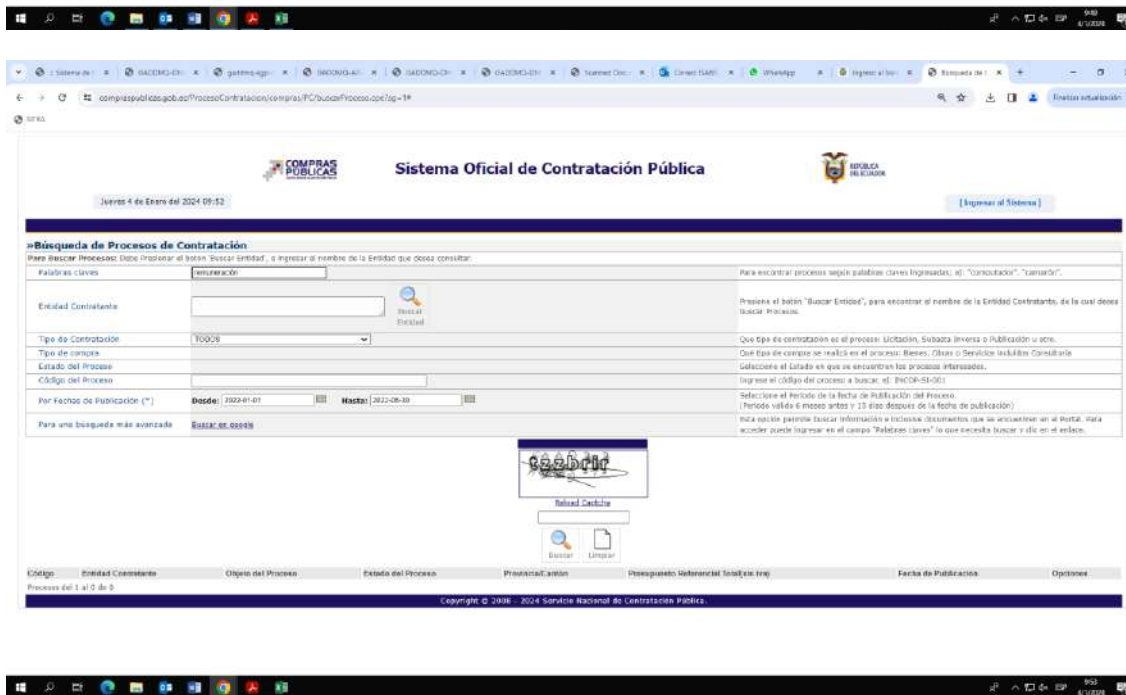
compraspublicas.gob.ec/ProcesoContratacion/compras/PC/buscarProceso.cpe?sg=1#

COMPRAS PÚBLICAS

Sistema Oficial de Contratación Pública

REPÚBLICA DEL ECUADOR

Jueves 4 de Enero del 2024 09:52

[Ingresar al Sistema]

»Búsqueda de Procesos de Contratación

Para Buscar Procesos: Debe Presionar el botón 'Buscar Entidad', o ingresar el nombre de la Entidad que desea consultar.

| | | |
|---|---|---|
| Palabras claves | remuneración | Para encontrar procesos según palabras claves ingresadas; ej: "consultador", "camarón". |
| Entidad Contratante | Buscar Entidad | Presione el botón "Buscar Entidad", para encontrar el nombre de la Entidad Contratante, de la cual desea buscar Procesos. |
| Tipo de Contratación | TODOS | Que tipo de contratación es el proceso: Licitación, Subasta Inversa o Publicación u otro. |
| Tipo de compra | | Qué tipo de compra se realizó en el proceso: Bienes, Obras o Servicios incluidos Consultoría |
| Estado del Proceso | | Seleccione el Estado en que se encuentran los procesos interesados. |
| Código del Proceso | | Ingrese el código del proceso a buscar. ej: INCOP-SI-001 |
| Por Fechas de Publicación (*) | Desde: 2022-01-01 Hasta: 2022-06-30 | Seleccione el Periodo de la fecha de Publicación del Proceso. (Periodo válido 6 meses antes y 15 días después de la fecha de publicación) |
| Para una búsqueda más avanzada | Buscar en google | Esta opción permite buscar información e inclusive documentos que se encuentren en el Portal. Para acceder puede ingresar en el campo "Palabras claves" lo que necesita buscar y clic en el enlace. |

ezebdir

Reload Captcha

Buscar Limpiar

| Código | Entidad Contratante | Objeto del Proceso | Estado del Proceso | Provincia/Cantón | Presupuesto Referencial Total(sin iva) | Fecha de Publicación | Opciones |
|---|---|---|---|---|---|---|---|

Procesos del 1 al 0 de 0

Copyright © 2008 - 2024 Servicio Nacional de Contratación Pública.